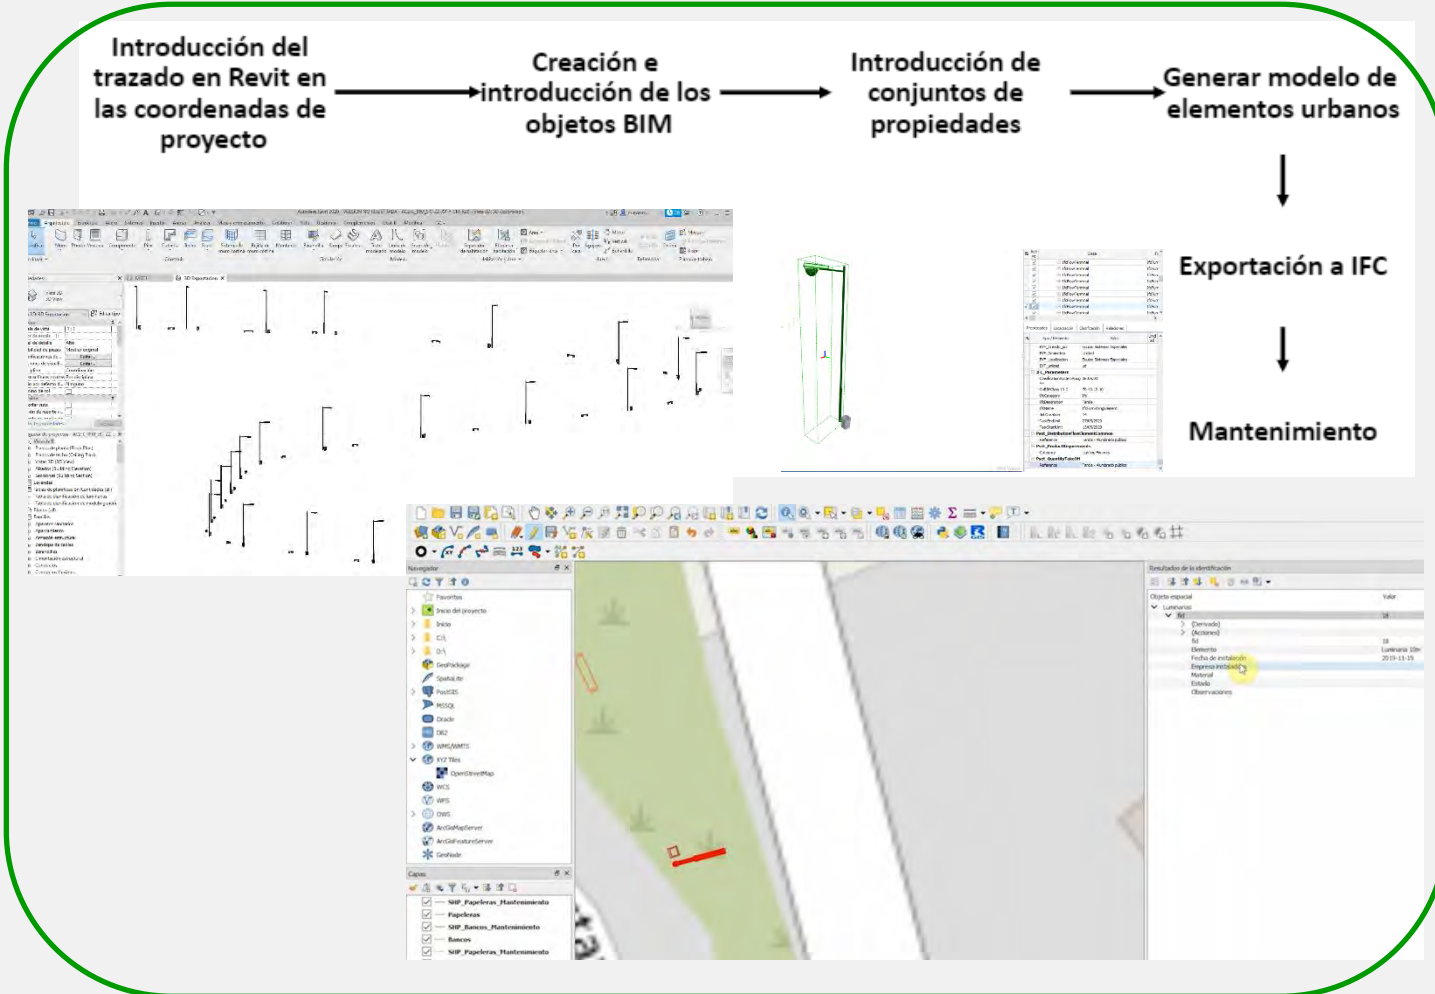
Introducción del trazado en Revit en las coordenadas de proyecto

Creación e introducción de los objetos BIM

Introducción de conjuntos de propiedades

Generar modelo de elementos urbanos

Exportación a IFC

Mantenimiento

Navegador

Favoritos

Inicio del proyecto

Inicio

C:\

D:\

GeoPackage

SpatiaLite

PostGIS

MSSQL

Oracle

DB2

WMS/WMTS

XYZ Tiles

OpenStreetMap

WCS

WFS

OWS

ArcGisMapServer

ArcGisFeatureServer

GeoNode

Capas

SHP_Papeleras_Mantenimiento

Papeleras

SHP_Bancos_Mantenimiento

Bancos

SHP_Papeleras_Mantenimiento

Resultados de la identificación

Objeto espacial

Valor

Luminarias

fid

18

(Derivado)

(Acciones)

fid

18

Elemento

Luminaria 10m

Fecha de instalación

2019-11-15

Empresa instaladora

Material

Estado

Observaciones